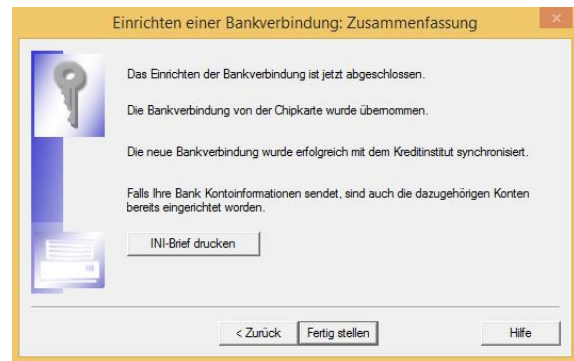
Einrichten einer Bankverbindung: Zusammenfassung

Das Einrichten der Bankverbindung ist jetzt abgeschlossen.

Die Bankverbindung von der Chipkarte wurde übernommen.

Die neue Bankverbindung wurde erfolgreich mit dem Kreditinstitut synchronisiert.

Falls Ihre Bank Kontoinformationen sendet, sind auch die dazugehörigen Konten bereits eingerichtet worden.

INI-Brief drucken

< Zurück
Fertig stellen
Hilfe